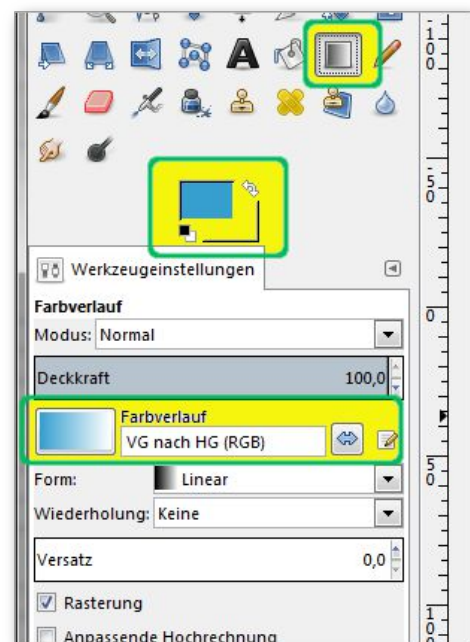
Werkzeugeinstellungen

Farbverlauf

Modus: Normal

Deckkraft 100,0

Farbverlauf

VG nach HG (RGB)

Form: Linear

Wiederholung: Keine

Versatz 0,0

Rasterung

Anpassende Hochrechnung

100

500

0

500

100